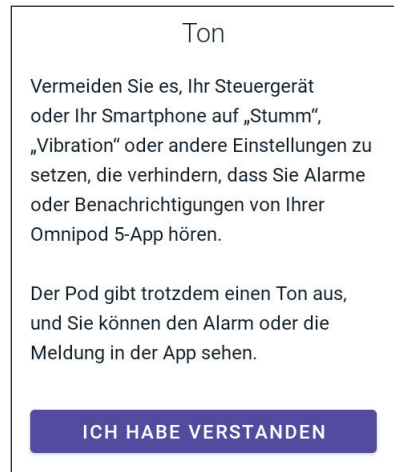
Ton

Vermeiden Sie es, Ihr Steuergerät oder Ihr Smartphone auf „Stumm“, „Vibration“ oder andere Einstellungen zu setzen, die verhindern, dass Sie Alarme oder Benachrichtigungen von Ihrer Omnipod 5-App hören.

Der Pod gibt trotzdem einen Ton aus, und Sie können den Alarm oder die Meldung in der App sehen.

ICH HABE VERSTANDEN